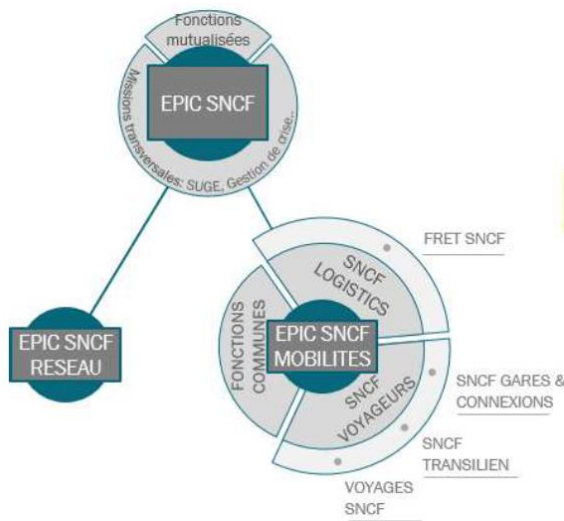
Fonctions mutualisées

EPIC SNCF

Missions transversales: SUGE, Gestion de crise...

EPIC SNCF RESEAU

FRET SNCF

SNCF LOGISTICS

FONCTIONS COMMUNES

EPIC SNCF MOBILITES

SNCF VOYAGEURS

SNCF GARES & CONNEXIONS

SNCF TRANSILIEN

VOYAGES SNCF